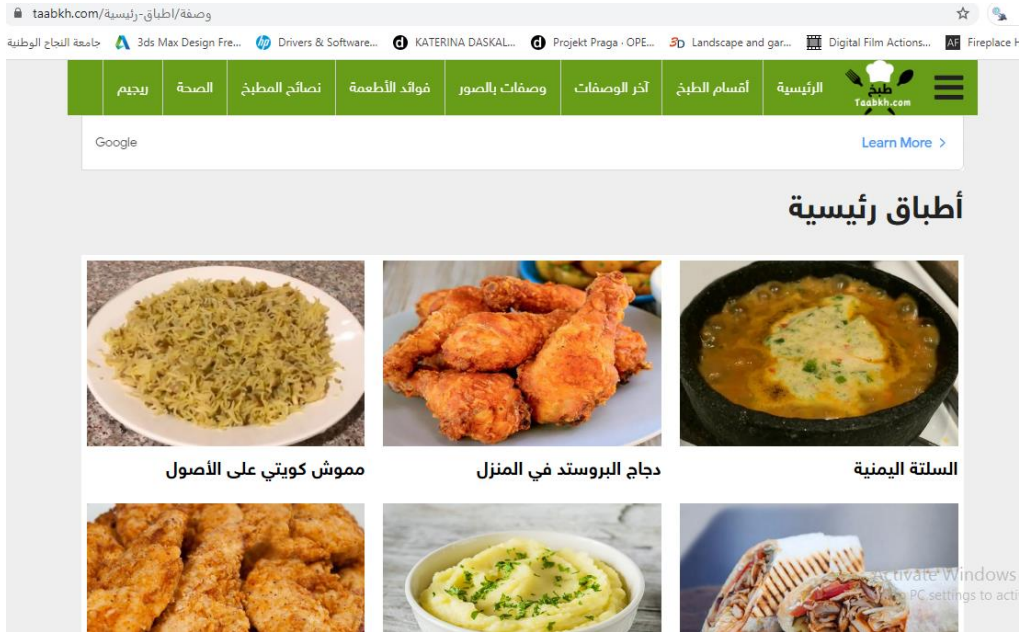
taabkh.com/وصفة/اطباق-رئيسية

جامعة النجاح الوطنية 3ds Max Design Fre... Drivers & Software... KATERINA DASKAL... Projekt Praga · OPE... Landscape and gar... Digital Film Actions... Fireplace H

طبخ Taabkh.com الرئيسية أقسام الطبخ آخر الوصفات وصفات بالصور فوائد الأطعمة نصائح المطبخ الصحة ريجيم

Google Learn More >

أطباق رئيسية

السلتة اليمنية

دجاج البروستد في المنزل

مموش كويتي على الأصول

Activate Windows
Go to PC settings to acti